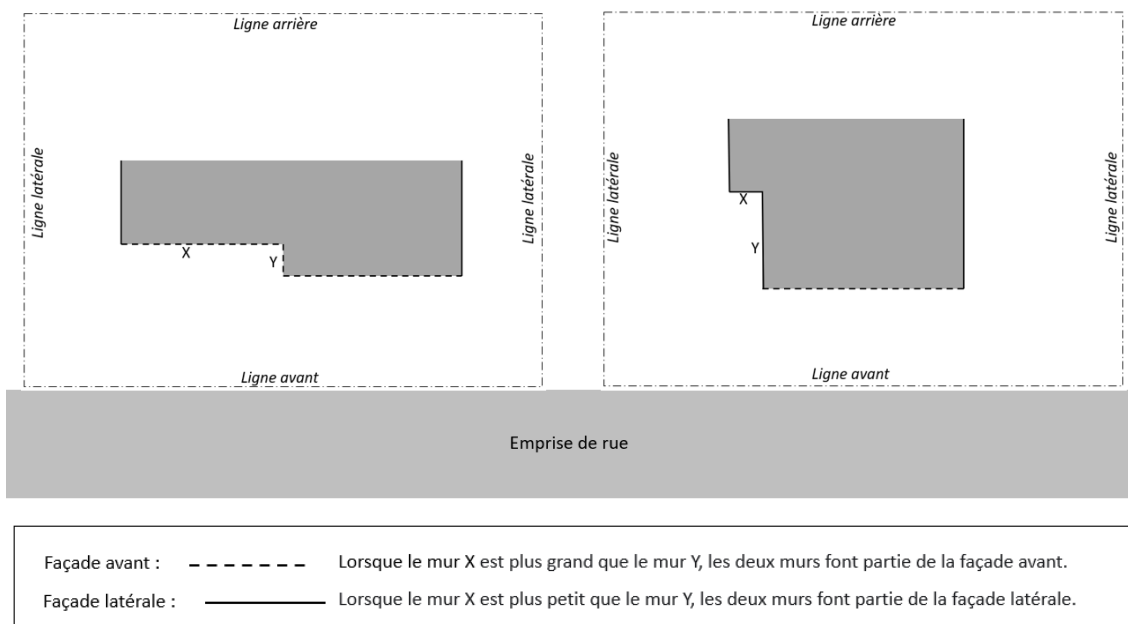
Ligne arrière

Ligne latérale

X

Y

Ligne latérale

Ligne avant

Ligne arrière

Ligne latérale

X

Y

Ligne latérale

Ligne avant

Emprise de rue

Façade avant : Lorsque le mur X est plus grand que le mur Y, les deux murs font partie de la façade avant.

Façade latérale : Lorsque le mur X est plus petit que le mur Y, les deux murs font partie de la façade latérale.